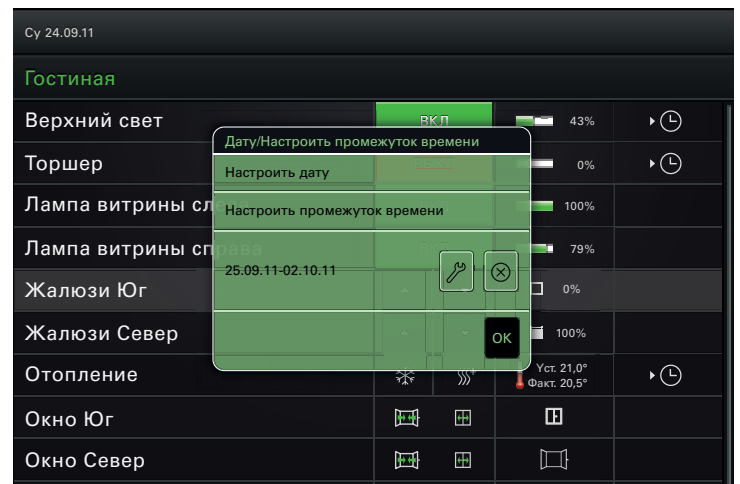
Су 24.09.11

Гостиная

Верхний свет
ВКЛ
43%

Торшер
0%

Лампа витрины сл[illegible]
100%

Лампа витрины справа
79%

Жалюзи Юг
0%

Жалюзи Север
100%

Отопление
Уст. 21,0°
Факт. 20,5°

Окно Юг

Окно Север

Дату/Настроить промежуток времени

Настроить дату

Настроить промежуток времени

25.09.11-02.10.11

OK